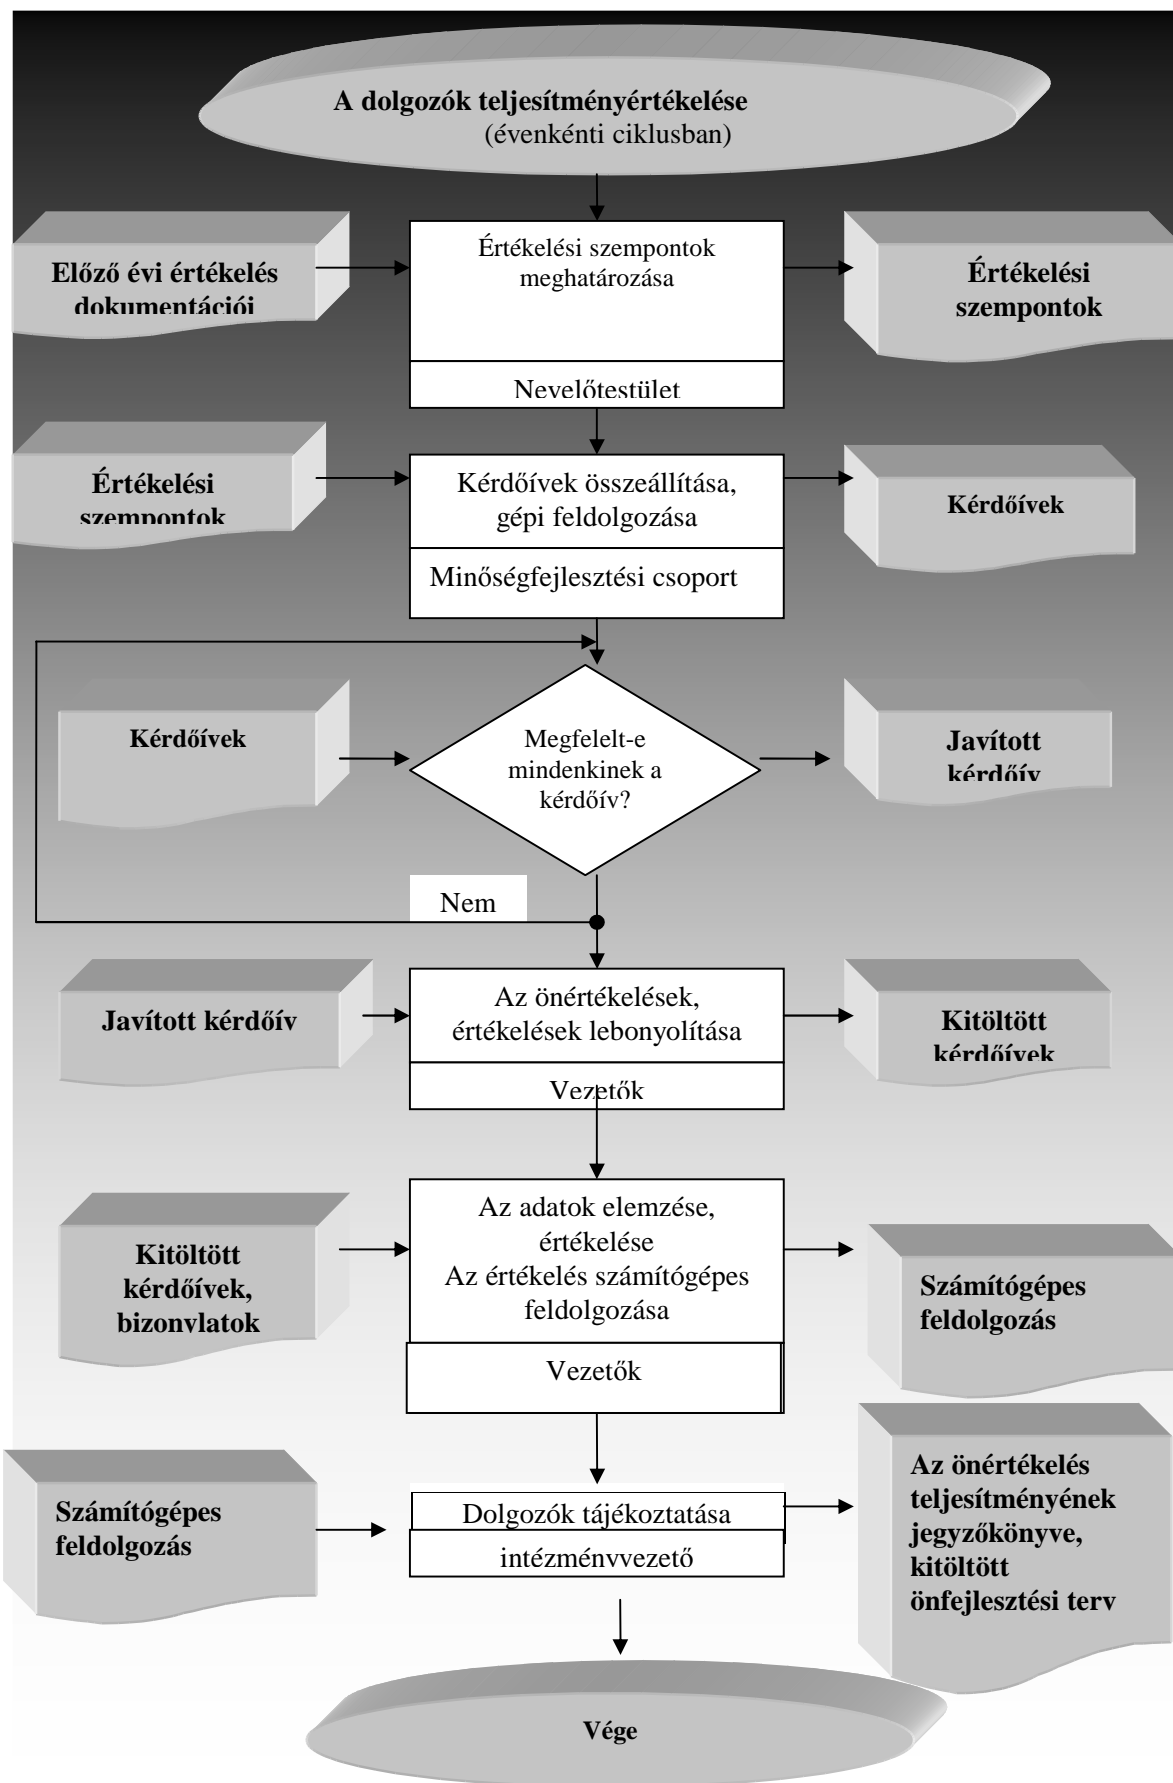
A dolgozók teljesítményértékelése
(évenkénti ciklusban)

Előző évi értékelés dokumentációi

Értékelési szempontok meghatározása

Nevelőtestület

Értékelési szempontok

Értékelési szempontok

Kérdőívek összeállítása, gépi feldolgozása

Minőségfejlesztési csoport

Kérdőívek

Kérdőívek

Megfelelt-e mindenkinek a kérdőív?

Javított kérdőív

Nem

Javított kérdőív

Az önértékelések, értékelések lebonyolítása

Vezetők

Kitöltött kérdőívek

Kitöltött kérdőívek, bizonylatok

Az adatok elemzése, értékelése
Az értékelés számítógépes feldolgozása

Vezetők

Számítógépes feldolgozás

Számítógépes feldolgozás

Dolgozók tájékoztatása

intézményvezető

Az önértékelés teljesítményének jegyzőkönyve, kitöltött önfejlesztési terv

Vége